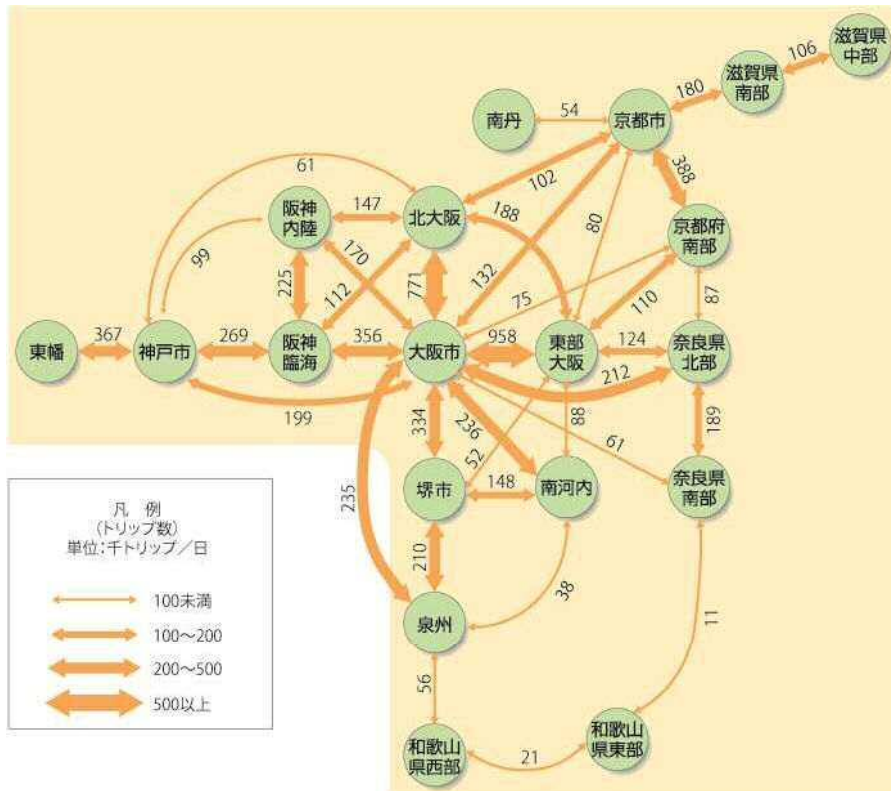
滋賀県中部
106
滋賀県南部
180
南丹
54
京都市
61
102
388
阪神内陸
147
北大阪
188
80
京都府南部
99
170
132
225
112
771
75
110
87
東播
367
神戸市
269
阪神臨海
356
大阪市
958
東部大阪
124
奈良県北部
212
199
334
236
88
61
189
52
堺市
148
南河内
奈良県南部
235
210
38
泉州
11
56
和歌山県西部
21
和歌山県東部

凡　例
（トリップ数）
単位：千トリップ／日
100未満
100～200
200～500
500以上